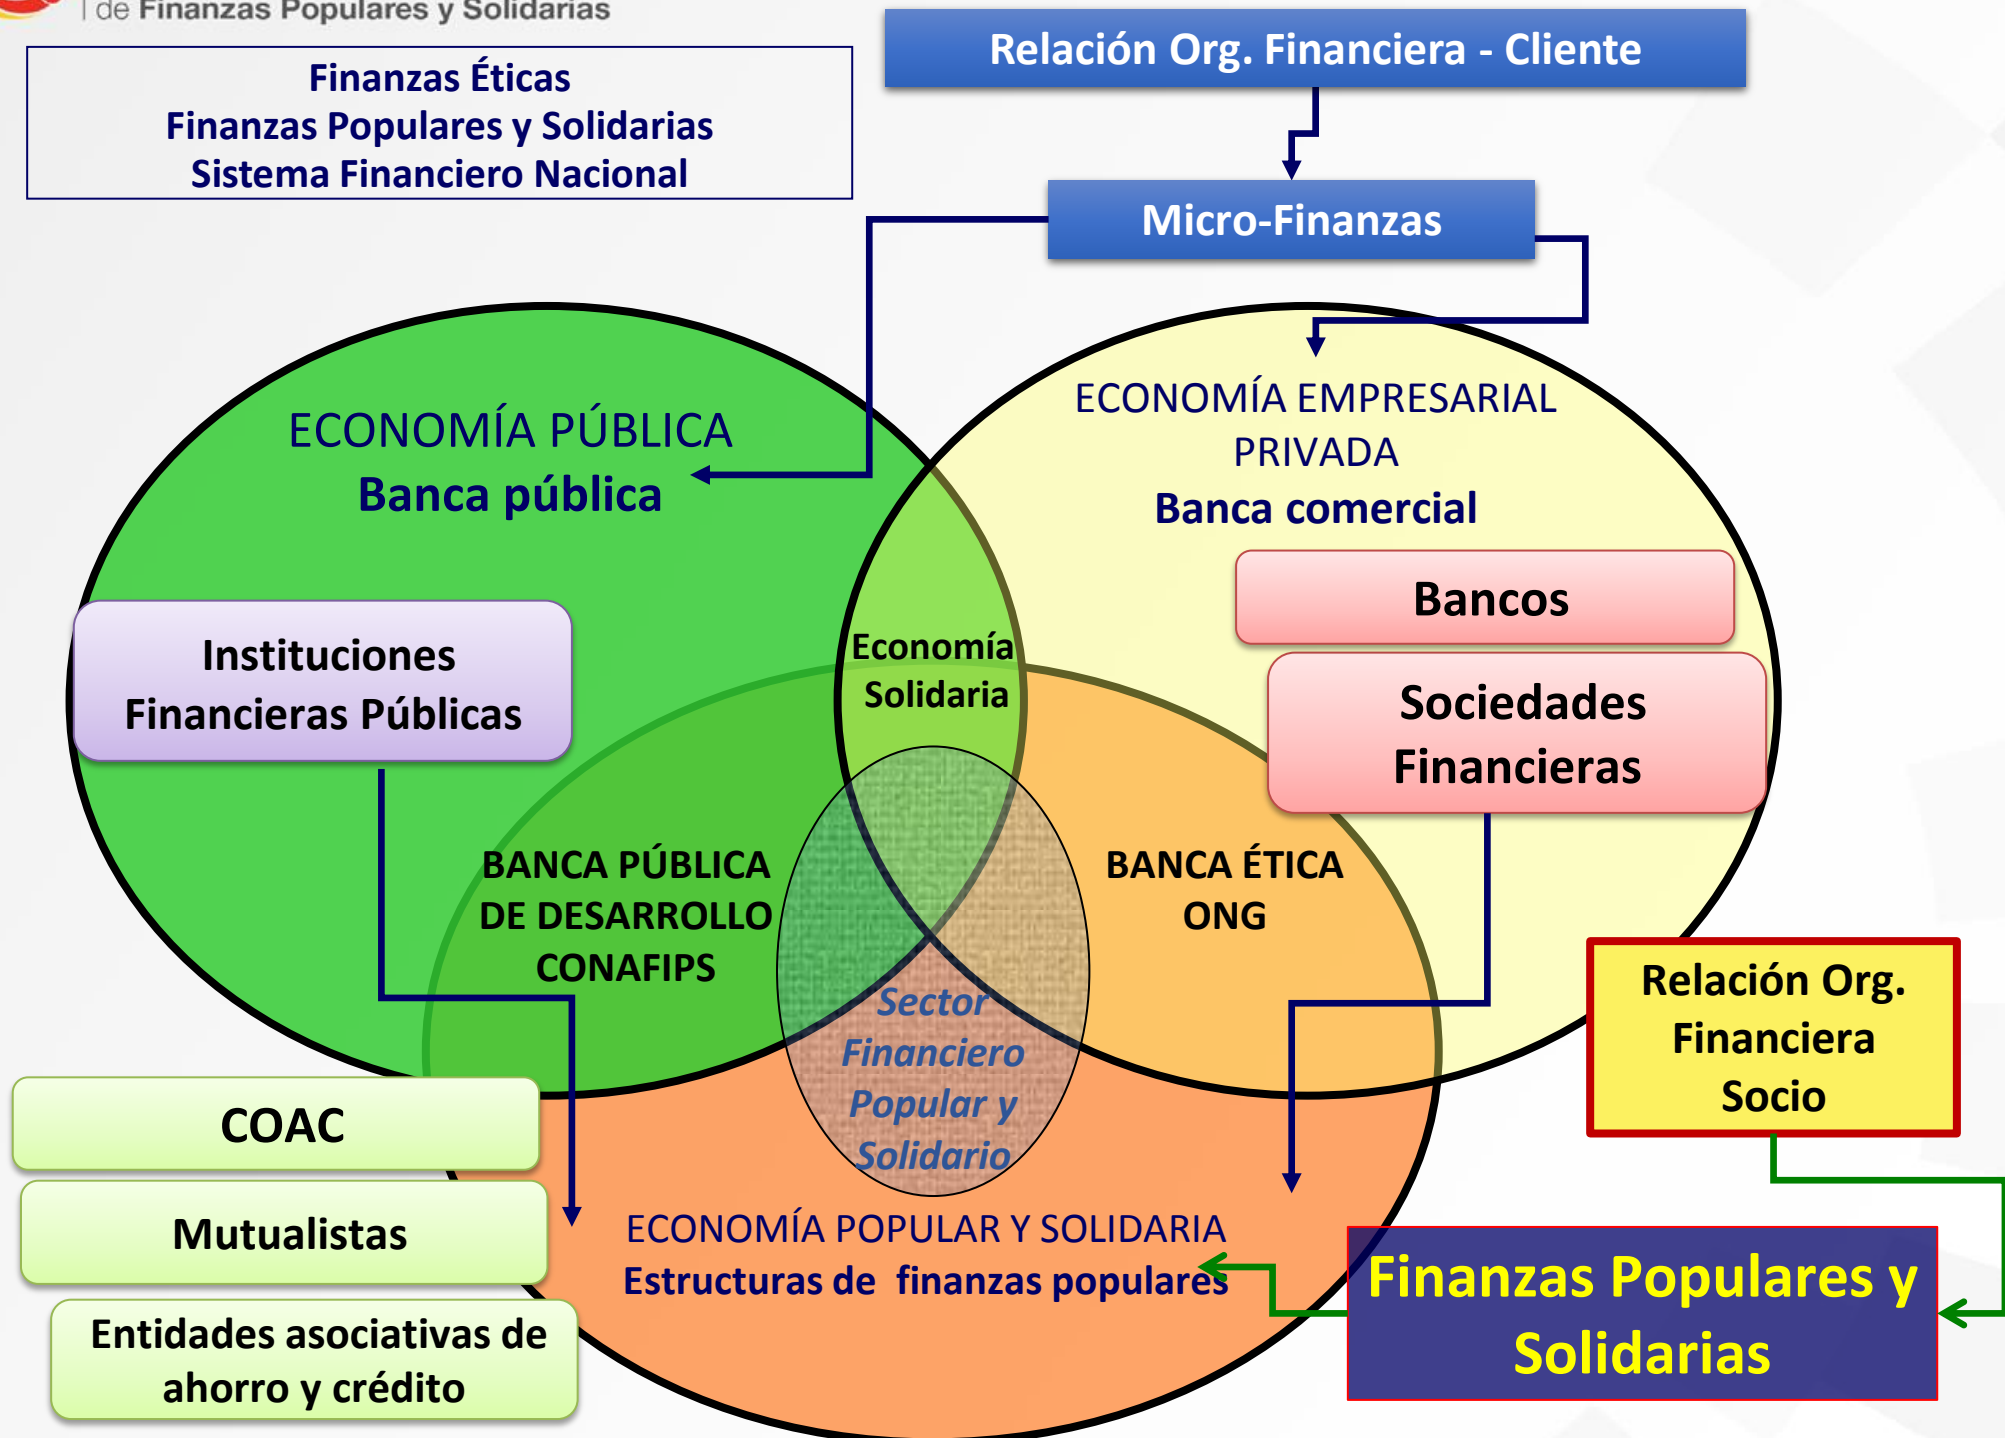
de Finanzas Populares y Solidarias

Finanzas Éticas
Finanzas Populares y Solidarias
Sistema Financiero Nacional

Relación Org. Financiera - Cliente

Micro-Finanzas

ECONOMÍA PÚBLICA
Banca pública

ECONOMÍA EMPRESARIAL PRIVADA
Banca comercial

Bancos

Sociedades Financieras

Instituciones Financieras Públicas

Economía Solidaria

BANCA PÚBLICA DE DESARROLLO CONAFIPS

BANCA ÉTICA ONG

Sector Financiero Popular y Solidario

Relación Org. Financiera Socio

COAC

Mutualistas

Entidades asociativas de ahorro y crédito

ECONOMÍA POPULAR Y SOLIDARIA
Estructuras de finanzas populares

Finanzas Populares y Solidarias